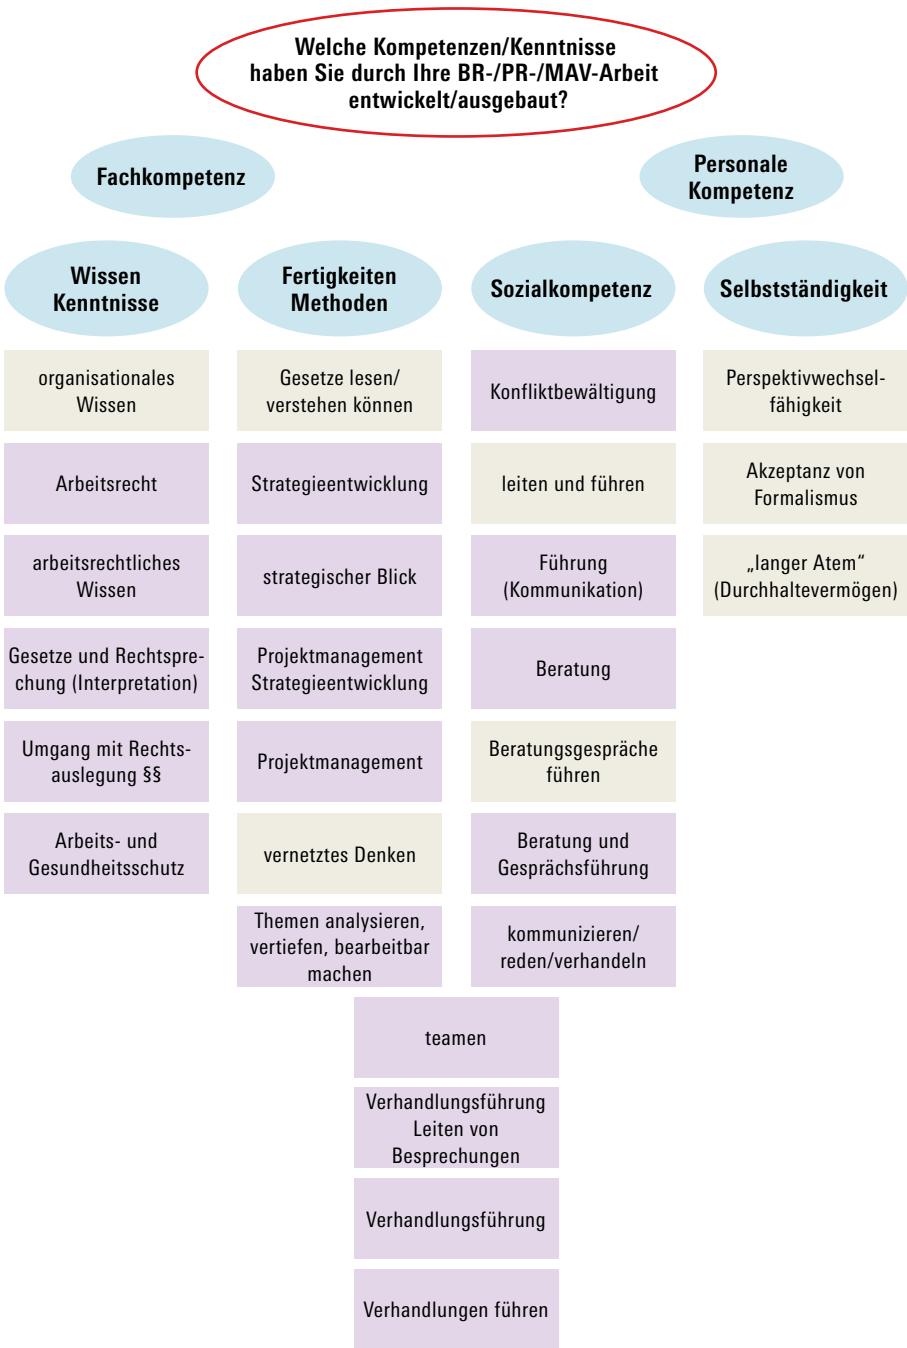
Welche Kompetenzen/Kenntnisse haben Sie durch Ihre BR-/PR-/MAV-Arbeit entwickelt/ausgebaut?

Fachkompetenz

Personale Kompetenz

Wissen Kenntnisse

organisationales Wissen

Arbeitsrecht

arbeitsrechtliches Wissen

Gesetze und Rechtsprechung (Interpretation)

Umgang mit Rechtsauslegung §§

Arbeits- und Gesundheitsschutz

Fertigkeiten Methoden

Gesetze lesen/ verstehen können

Strategieentwicklung

strategischer Blick

Projektmanagement Strategieentwicklung

Projektmanagement

vernetztes Denken

Themen analysieren, vertiefen, bearbeitbar machen

Sozialkompetenz

Konfliktbewältigung

leiten und führen

Führung (Kommunikation)

Beratung

Beratungsgespräche führen

Beratung und Gesprächsführung

kommunizieren/ reden/verhandeln

teamen

Verhandlungsführung Leiten von Besprechungen

Verhandlungsführung

Verhandlungen führen

Selbstständigkeit

Perspektivwechselfähigkeit

Akzeptanz von Formalismus

„langer Atem“ (Durchhaltevermögen)